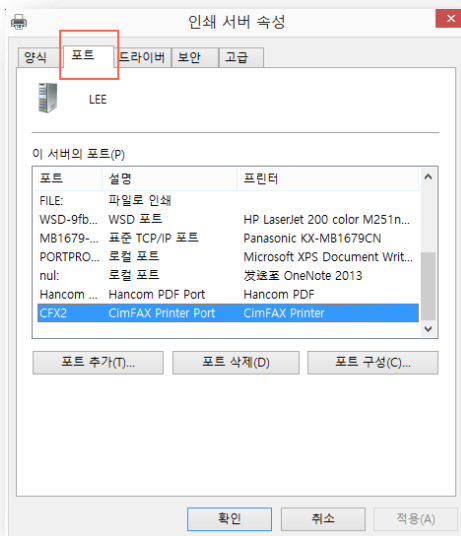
인쇄 서버 속성

양식 | 포트 | 드라이버 | 보안 | 고급

LEE

이 서버의 포트(P)

| 포트 | 설명 | 프린터 |
|---|---|---|
| FILE: | 파일로 인쇄 | |
| WSD-9fb... | WSD 포트 | HP LaserJet 200 color M251n... |
| MB1679-... | 표준 TCP/IP 포트 | Panasonic KX-MB1679CN |
| PORTPRO... | 로컬 포트 | Microsoft XPS Document Writ... |
| nul: | 로컬 포트 | 发送至 OneNote 2013 |
| Hancom ... | Hancom PDF Port | Hancom PDF |
| CFX2 | CimFAX Printer Port | CimFAX Printer |

포트 추가(T)... | 포트 삭제(D) | 포트 구성(C)...

확인 | 취소 | 적용(A)